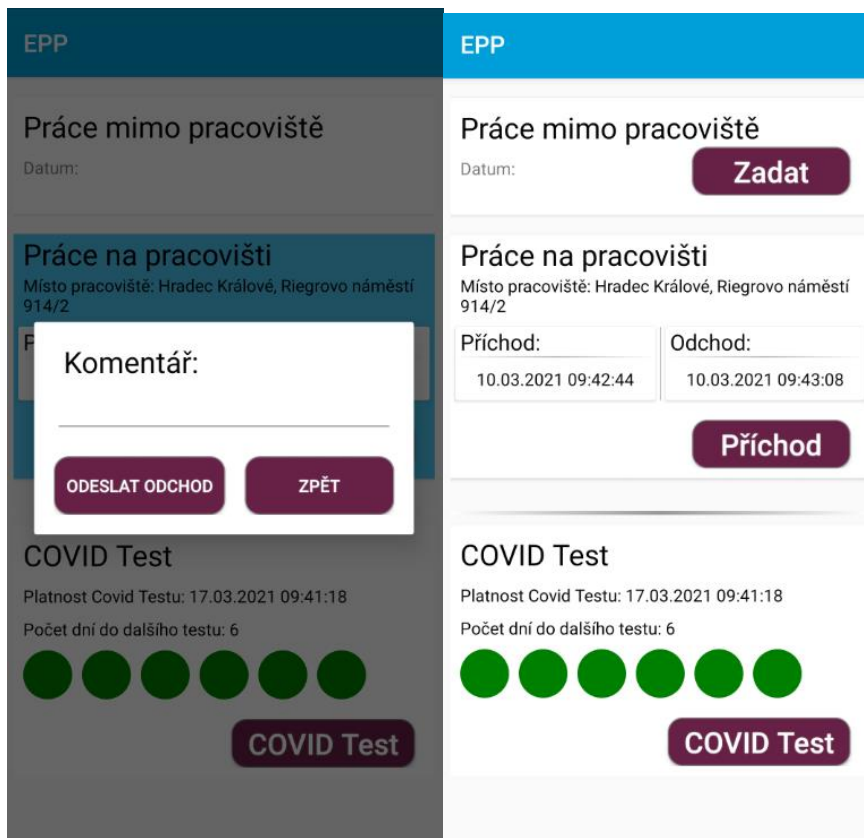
EPP

Práce mimo pracoviště

Datum:

Práce na pracovišti

Místo pracoviště: Hradec Králové, Riegrovo náměstí 914/2

P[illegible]

Komentář:

ODESLAT ODCHOD

ZPĚT

COVID Test

Platnost Covid Testu: 17.03.2021 09:41:18

Počet dní do dalšího testu: 6

COVID Test

EPP

Práce mimo pracoviště

Datum:

Zadat

Práce na pracovišti

Místo pracoviště: Hradec Králové, Riegrovo náměstí 914/2

| Příchod: | Odchod: |
|---|---|
| 10.03.2021 09:42:44 | 10.03.2021 09:43:08 |

Příchod

COVID Test

Platnost Covid Testu: 17.03.2021 09:41:18

Počet dní do dalšího testu: 6

COVID Test